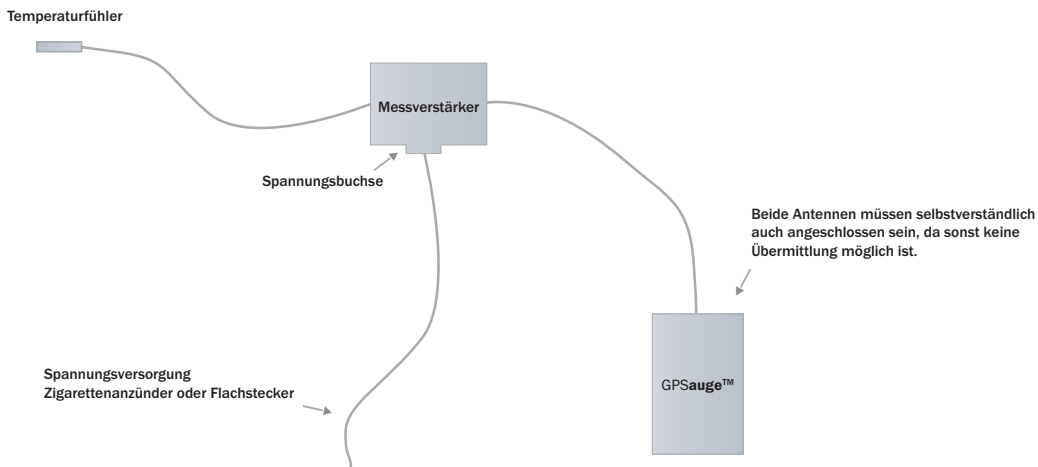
Temperaturfühler

Messverstärker

Spannungsbuchse

Beide Antennen müssen selbstverständlich auch angeschlossen sein, da sonst keine Übermittlung möglich ist.

Spannungsversorgung
Zigarettenanzünder oder Flachstecker

GPSauge™